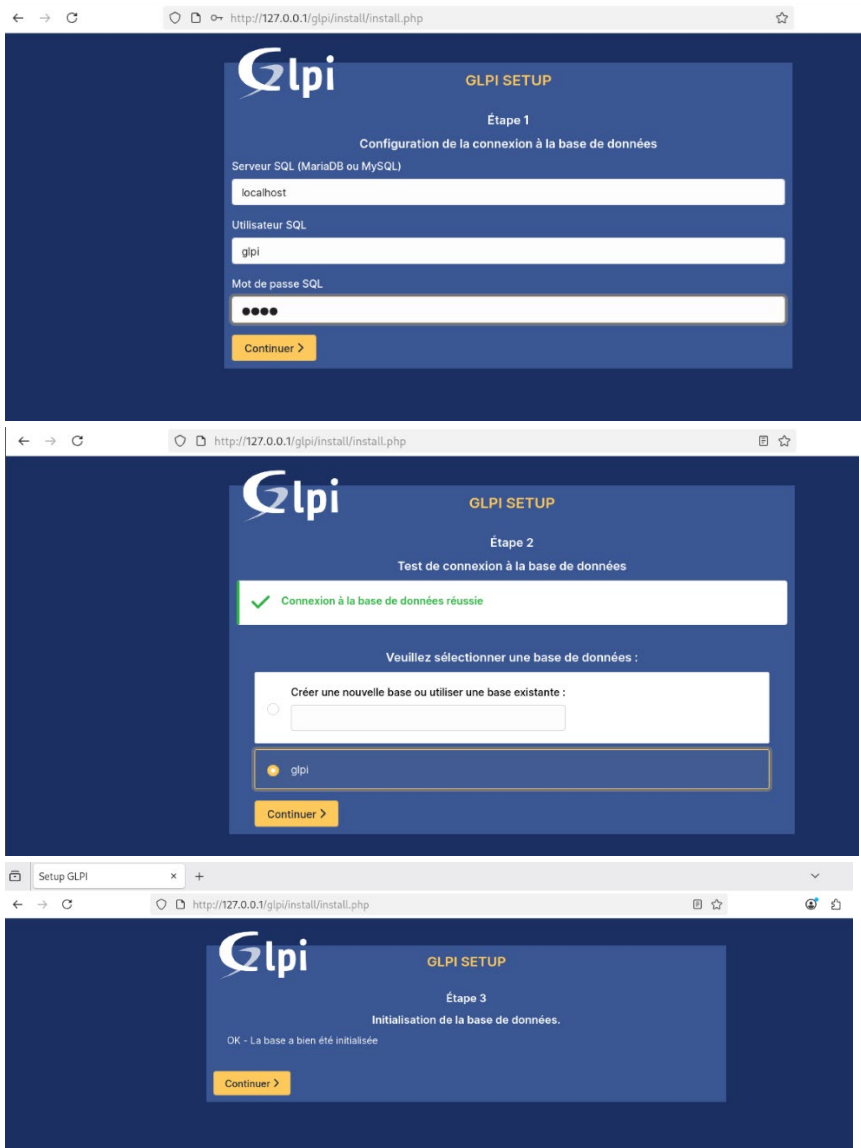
http://127.0.0.1/glpi/install/install.php

Glpi

GLPI SETUP

Étape 1

Configuration de la connexion à la base de données

Serveur SQL (MariaDB ou MySQL)

localhost

Utilisateur SQL

glpi

Mot de passe SQL

••••

Continuer >

http://127.0.0.1/glpi/install/install.php

Glpi

GLPI SETUP

Étape 2

Test de connexion à la base de données

Connexion à la base de données réussie

Veuillez sélectionner une base de données :

Créer une nouvelle base ou utiliser une base existante :

glpi

Continuer >

Setup GLPI

http://127.0.0.1/glpi/install/install.php

Glpi

GLPI SETUP

Étape 3

Initialisation de la base de données.

OK - La base a bien été initialisée

Continuer >